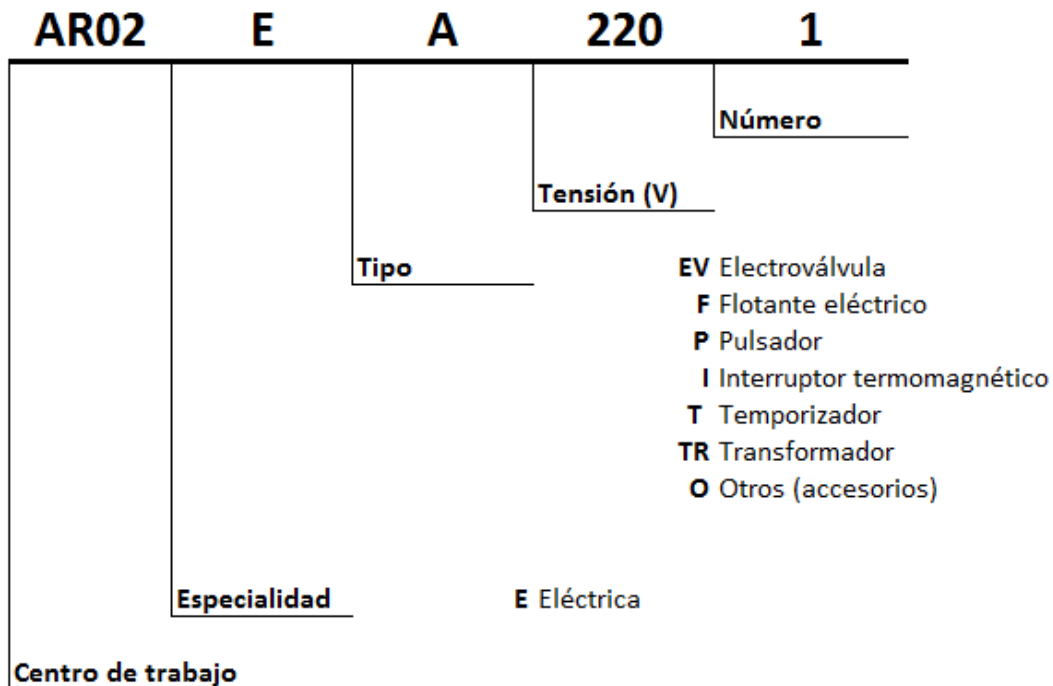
AR02 E A 220 1

Número

Tensión (V)

Tipo

EV Electroválvula
F Flotante eléctrico
P Pulsador
I Interruptor termomagnético
T Temporizador
TR Transformador
O Otros (accesorios)

Especialidad

E Eléctrica

Centro de trabajo